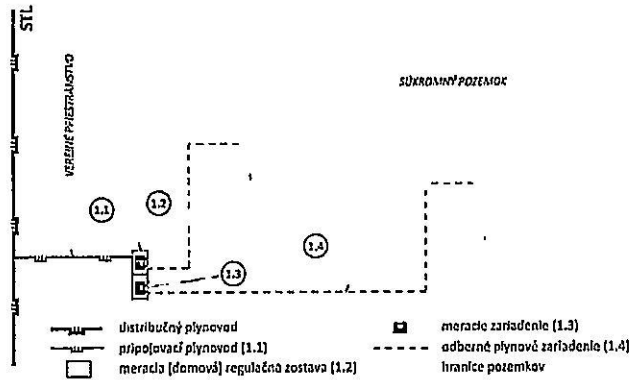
STL

VEREJNÉ PRIESTRANSTVO

SÚKROMNÝ POZEMOK

1.1

1.2

1.3

1.4

distribučný plynovod

pripojovací plynovod (1.1)

meracia (domová) regulačná zostava (1.2)

meracie zariadenie (1.3)

odberné plynové zariadenie (1.4)

hranice pozemkov